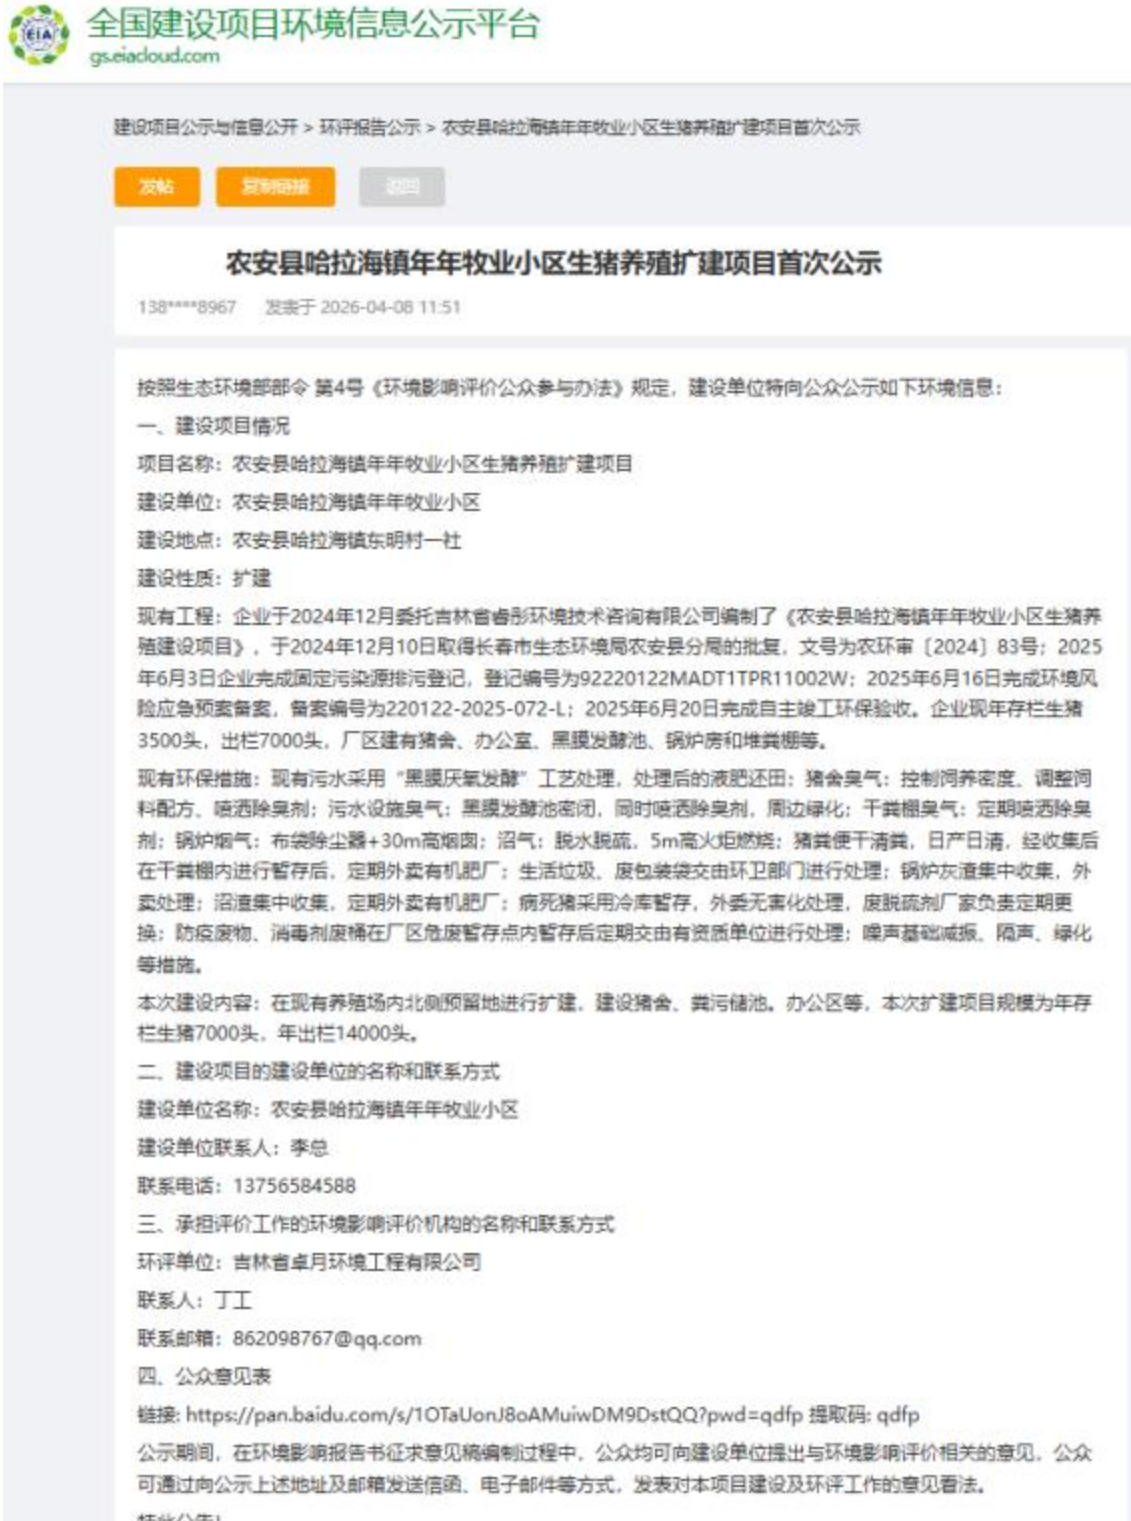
EIA

全国建设项目环境信息公示平台
gs.eiacloud.com

建设项目公示与信息公开 > 环评报告公示 > 农安县哈拉海镇年年牧业小区生猪养殖扩建项目首次公示

发帖　复制链接　返回

农安县哈拉海镇年年牧业小区生猪养殖扩建项目首次公示

138****8967　发表于 2026-04-08 11:51

按照生态环境部部令 第4号《环境影响评价公众参与办法》规定，建设单位特向公众公示如下环境信息：

一、建设项目情况

项目名称：农安县哈拉海镇年年牧业小区生猪养殖扩建项目

建设单位：农安县哈拉海镇年年牧业小区

建设地点：农安县哈拉海镇东明村一社

建设性质：扩建

现有工程：企业于2024年12月委托吉林省睿彤环境技术咨询有限公司编制了《农安县哈拉海镇年年牧业小区生猪养殖建设项目》，于2024年12月10日取得长春市生态环境局农安县分局的批复，文号为农环审〔2024〕83号；2025年6月3日企业完成固定污染源排污登记，登记编号为92220122MADT1TPR11002W；2025年6月16日完成环境风险应急预案备案，备案编号为220122-2025-072-L；2025年6月20日完成自主竣工环保验收。企业现年存栏生猪3500头，出栏7000头，厂区建有猪舍、办公室、黑膜发酵池、锅炉房和堆粪棚等。

现有环保措施：现有污水采用“黑膜厌氧发酵”工艺处理，处理后的液肥还田；猪舍臭气：控制饲养密度、调整饲料配方、喷洒除臭剂；污水设施臭气：黑膜发酵池密闭，同时喷洒除臭剂，周边绿化；干粪棚臭气：定期喷洒除臭剂；锅炉烟气：布袋除尘器+30m高烟囱；沼气：脱水脱硫，5m高火炬燃烧；猪粪便干清粪，日产日清，经收集后在干粪棚内进行暂存后，定期外卖有机肥厂；生活垃圾、废包装袋交由环卫部门进行处理；锅炉灰渣集中收集，外卖处理；沼渣集中收集，定期外卖有机肥厂；病死猪采用冷库暂存，外委无害化处理，废脱硫剂厂家负责定期更换；防疫废物、消毒剂废桶在厂区危废暂存点内暂存后定期交由有资质单位进行处理；噪声基础减振、隔声、绿化等措施。

本次建设内容：在现有养殖场内北侧预留地进行扩建，建设猪舍、粪污储池、办公区等，本次扩建项目规模为年存栏生猪7000头，年出栏14000头。

二、建设项目的建设单位的名称和联系方式

建设单位名称：农安县哈拉海镇年年牧业小区

建设单位联系人：李总

联系电话：13756584588

三、承担评价工作的环境影响评价机构的名称和联系方式

环评单位：吉林省卓月环境工程有限公司

联系人：丁工

联系邮箱：862098767@qq.com

四、公众意见表

链接：https://pan.baidu.com/s/1OTaUonJ8oAMuiwDM9DstQQ?pwd=qdfp 提取码：qdfp

公示期间，在环境影响报告书征求意见稿编制过程中，公众均可向建设单位提出与环境影响评价相关的意见。公众可通过向公示上述地址及邮箱发送信函、电子邮件等方式，发表对本项目建设及环评工作的意见看法。

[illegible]